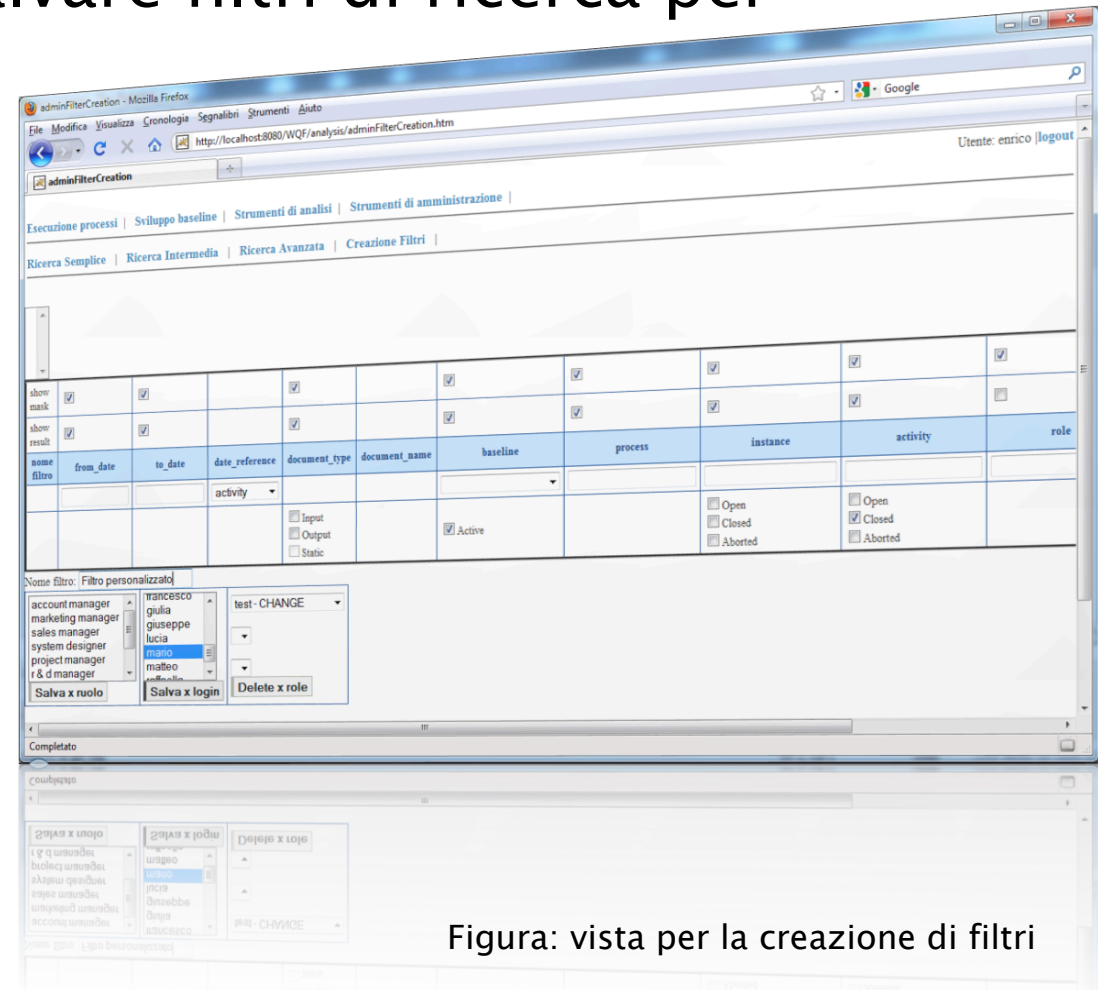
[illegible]ivare filtri di ricerca per

adminFilterCreation - Mozilla Firefox

File Modifica Visualizza Cronologia Segnalibri Strumenti Aiuto

http://localhost:8080/WQF/analysis/adminFilterCreation.htm

Google

adminFilterCreation

Utente: enrico | logout

Esecuzione processi | Sviluppo baseline | Strumenti di analisi | Strumenti di amministrazione |

Ricerca Semplice | Ricerca Intermedia | Ricerca Avanzata | Creazione Filtri |

| | | | | | | | | | |
|---|---|---|---|---|---|---|---|---|---|
| show mask | ☑ | ☑ | | ☑ | | ☑ | ☑ | ☑ | ☑ | ☐ |
| show result | ☑ | ☑ | | ☑ | | ☑ | ☑ | ☑ | ☑ | |
| nome filtro | from_date | to_date | date_reference | document_type | document_name | baseline | process | instance | activity | role |
| | | | activity | | | | | | | |
| | | | | Input Output Static | | Active | | Open Closed Aborted | Open Closed Aborted | |

Nome filtro: Filtro personalizzato

account manager
marketing manager
sales manager
system designer
project manager
r & d manager

Salva x ruolo

francesco
giulia
giuseppe
lucia
mario
matteo

Salva x login

test - CHANGE

Delete x role

Completato

Figura: vista per la creazione di filtri